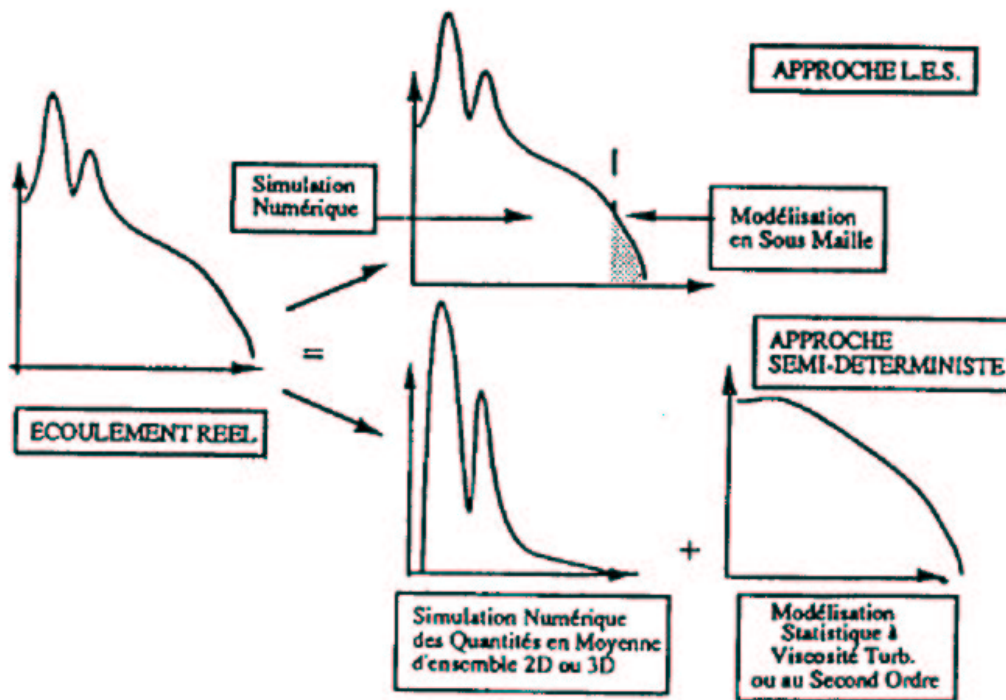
APPROCHE L.E.S.

Simulation Numérique

Modélisation en Sous Maille

=

ECOULEMENT REEL

APPROCHE SEMI-DETERMINISTE

+

Simulation Numérique des Quantités en Moyenne d'ensemble 2D ou 3D

Modélisation Statistique à Viscosité Turb. ou au Second Ordre